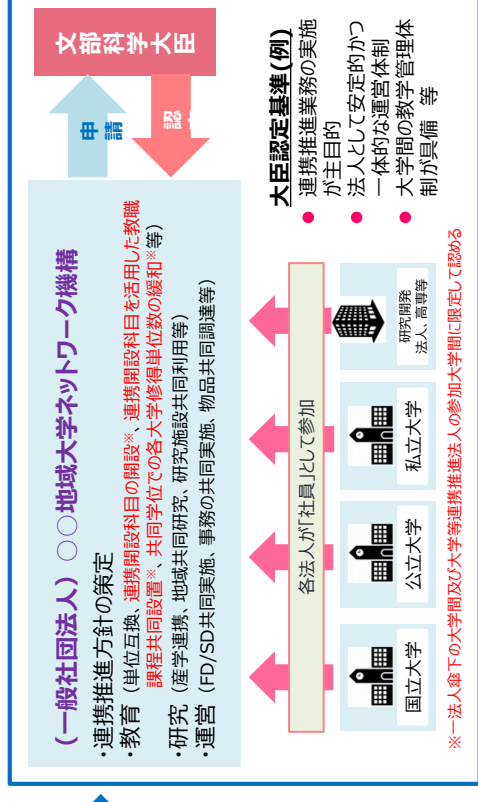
文部科学大臣

申請

認定

（一般社団法人）○○地域大学ネットワーク機構

・連携推進方針の策定

・教育（単位互換、連携開設科目の開設※、連携開設科目を活用した教職課程共同設置※、共同学位での各大学修得単位数の緩和※等）

・研究（産学連携、地域共同研究、研究施設共同利用等）

・運営（FD/SD共同実施、事務の共同実施、物品共同調達等）

各法人が「社員」として参加

国立大学

公立大学

私立大学

研究開発法人、高専等

大臣認定基準（例）

● 連携推進業務の実施が主目的

● 法人として安定的かつ一体的な運営体制

● 大学間の教学管理体制が具備　等

※一法人傘下の大学間及び大学等連携推進法人の参加大学間に限定して認める